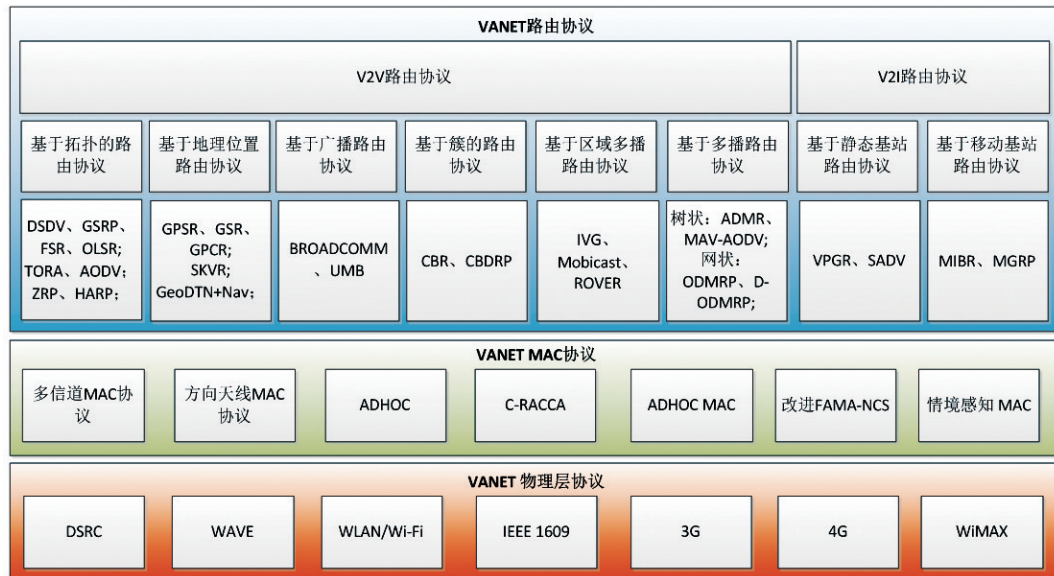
VANET路由协议

V2V路由协议

V2I路由协议

基于拓扑的路由协议

基于地理位置路由协议

基于广播路由协议

基于簇的路由协议

基于区域多播路由协议

基于多播路由协议

基于静态基站路由协议

基于移动基站路由协议

DSDV、GSRP、FSR、OLSR;TORA、AODV;ZRP、HARP;

GPSR、GSR、GPCR;SKVR;GeoDTN+Nav;

BROADCOMM、UMB

CBR、CBDRP

IVG、Mobicast、ROVER

树状：ADMR、MAV-AODV;网状：ODMRP、D-ODMRP;

VPGR、SADV

MIBR、MGRP

VANET MAC协议

多信道MAC协议

方向天线MAC协议

ADHOC

C-RACCA

ADHOC MAC

改进FAMA-NCS

情境感知 MAC

VANET 物理层协议

DSRC

WAVE

WLAN/Wi-Fi

IEEE 1609

3G

4G

WiMAX